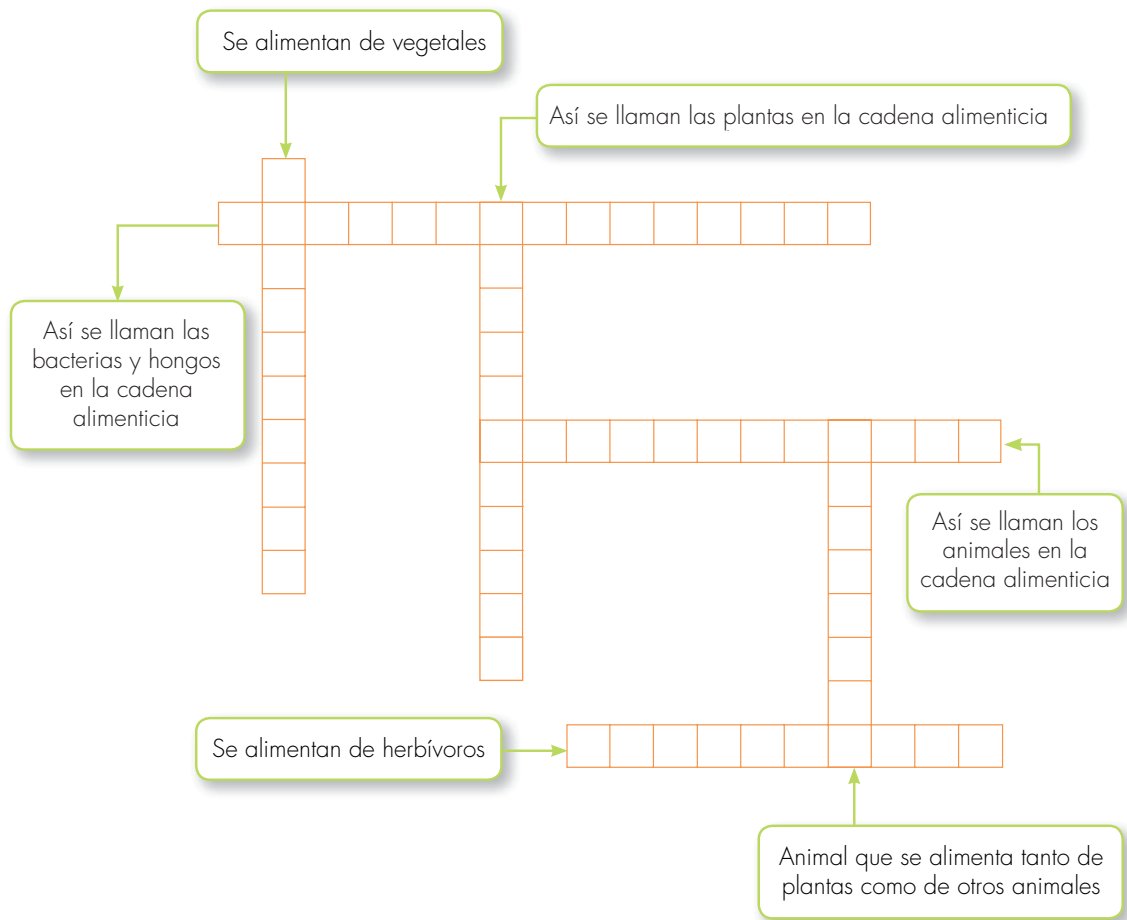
Se alimentan de vegetales

Así se llaman las plantas en la cadena alimenticia

Así se llaman las bacterias y hongos en la cadena alimenticia

Así se llaman los animales en la cadena alimenticia

Se alimentan de herbívoros

Animal que se alimenta tanto de plantas como de otros animales